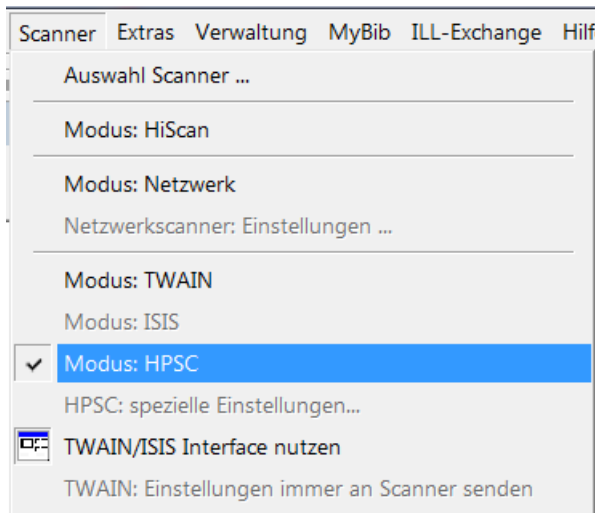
Scanner Extras Verwaltung MyBib ILL-Exchange Hilf

Auswahl Scanner ...

Modus: HiScan

Modus: Netzwerk

Netzwerkscanner: Einstellungen ...

Modus: TWAIN

Modus: ISIS

✓ Modus: HPSC

HPSC: spezielle Einstellungen...

TWAIN/ISIS Interface nutzen

TWAIN: Einstellungen immer an Scanner senden